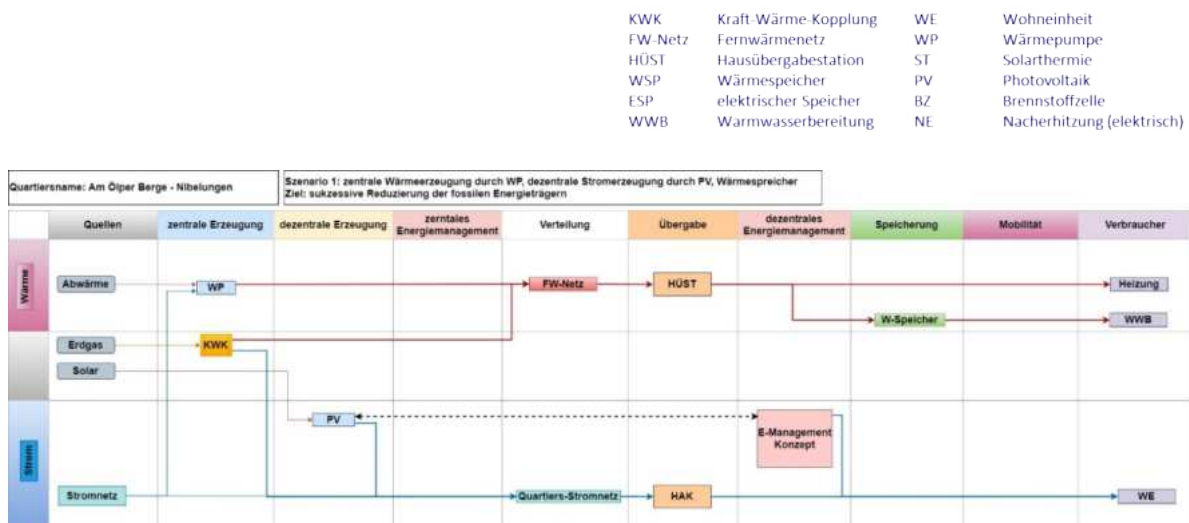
| | | | |
|---|---|---|---|
| KWK | Kraft-Wärme-Kopplung | WE | Wohneinheit |
| FW-Netz | Fernwärmenetz | WP | Wärmepumpe |
| HÜST | Hausübergabestation | ST | Solarthermie |
| WSP | Wärmespeicher | PV | Photovoltaik |
| ESP | elektrischer Speicher | BZ | Brennstoffzelle |
| WWB | Warmwasserbereitung | NE | Nacherhitzung (elektrisch) |

Quartiersname: Am Ölper Berge - Nibelungen

Szenario 1: zentrale Wärmeerzeugung durch WP, dezentrale Stromerzeugung durch PV, Wärmespreicher
Ziel: sukzessive Reduzierung der fossilen Energieträgern

Quellen | zentrale Erzeugung | dezentrale Erzeugung | zerntales Energiemanagement | Verteilung | Übergabe | dezentrales Energiemanagement | Speicherung | Mobilität | Verbraucher

Wärme

Abwärme

WP

FW-Netz

HÜST

Heizung

W-Speicher

WWB

Erdgas

KWK

Solar

PV

E-Management Konzept

Strom

Stromnetz

Quartiers-Stromnetz

HAK

WE